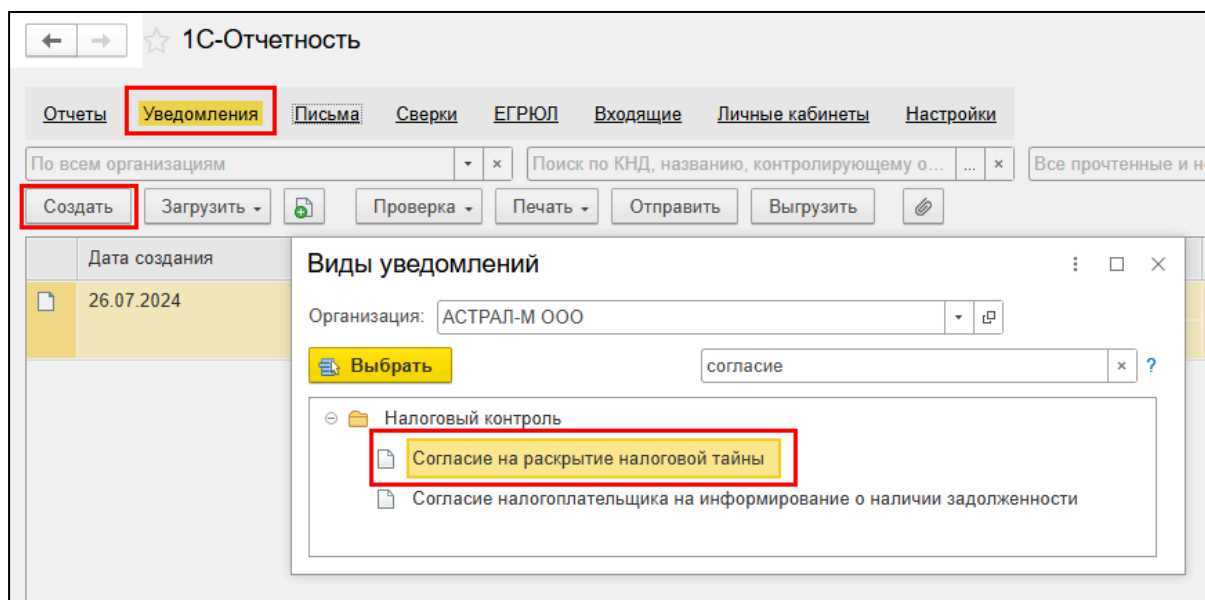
1С-Отчетность

Отчеты Уведомления Письма Сверки ЕГРЮЛ Входящие Личные кабинеты Настройки

По всем организациям

Поиск по КНД, названию, контролирующему о...

Все прочтенные и н

Создать Загрузить Проверка Печать Отправить Выгрузить

Дата создания

26.07.2024

Виды уведомлений

Организация: АСТРАЛ-М ООО

Выбрать

согласие

?

Налоговый контроль

Согласие на раскрытие налоговой тайны

Согласие налогоплательщика на информирование о наличии задолженности